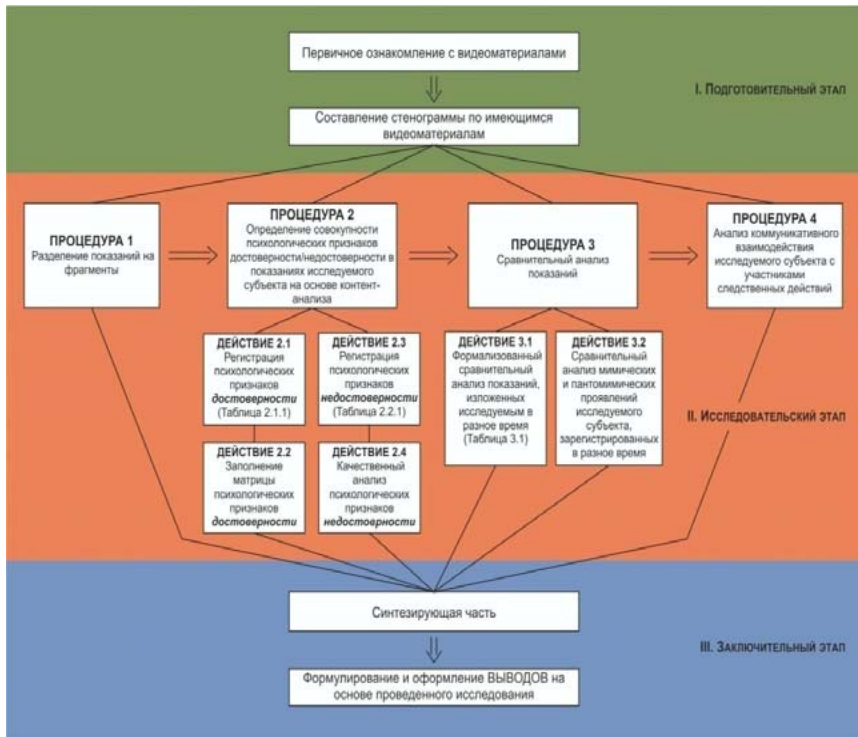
Первичное ознакомление с видеоматериалами

I. Подготовительный этап

Составление стенограммы по имеющимся видеоматериалам

ПРОЦЕДУРА 1
Разделение показаний на фрагменты

ПРОЦЕДУРА 2
Определение совокупности психологических признаков достоверности/недостоверности в показаниях исследуемого субъекта на основе контент-анализа

ПРОЦЕДУРА 3
Сравнительный анализ показаний

ПРОЦЕДУРА 4
Анализ коммуникативного взаимодействия исследуемого субъекта с участниками следственных действий

ДЕЙСТВИЕ 2.1
Регистрация психологических признаков *достоверности* (Таблица 2.1.1)

ДЕЙСТВИЕ 2.3
Регистрация психологических признаков *недостоверности* (Таблица 2.2.1)

ДЕЙСТВИЕ 3.1
Формализованный сравнительный анализ показаний, изложенных исследуемым в разное время (Таблица 3.1)

ДЕЙСТВИЕ 3.2
Сравнительный анализ мимических и пантомимических проявлений исследуемого субъекта, зарегистрированных в разное время

II. Исследовательский этап

ДЕЙСТВИЕ 2.2
Заполнение матрицы психологических признаков *достоверности*

ДЕЙСТВИЕ 2.4
Качественный анализ психологических признаков *недостоверности*

Синтезирующая часть

III. Заключительный этап

Формулирование и оформление ВЫВОДОВ на основе проведенного исследования